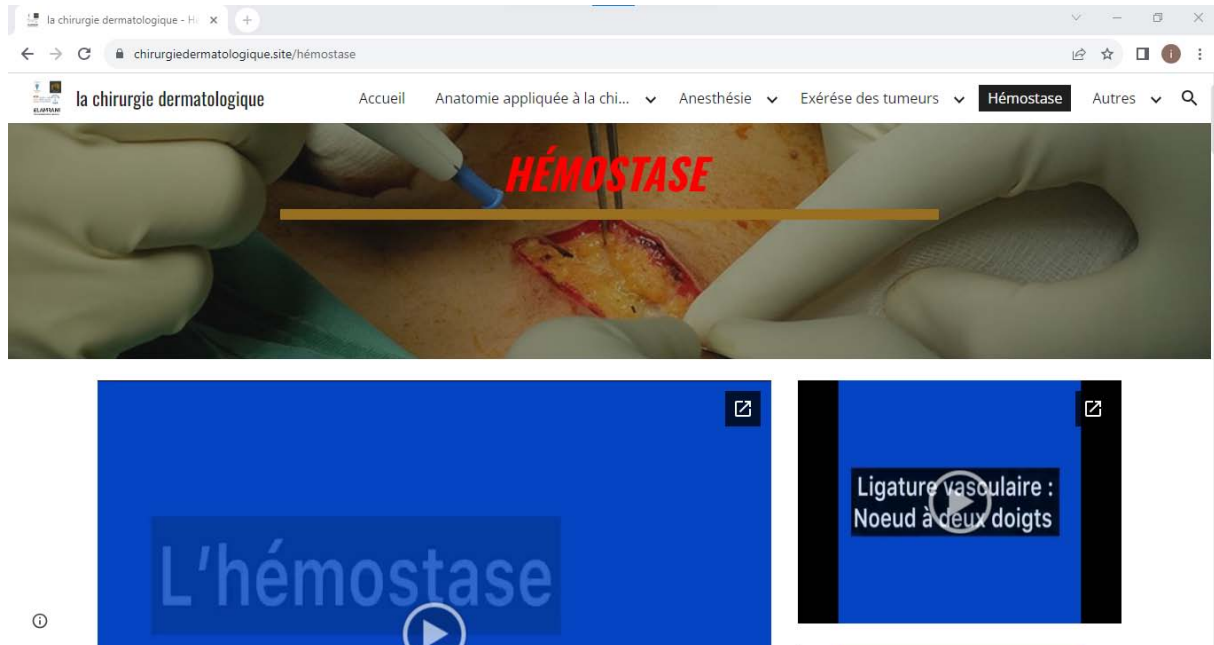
la chirurgie dermatologique - H×

chirurgiedermatologique.site/hémostase

la chirurgie dermatologique

Accueil Anatomie appliquée à la chi... Anesthésie Exérése des tumeurs Hémostase Autres

HÉMOSTASE

L'hémostase

Ligature vasculaire : Noeud à deux doigts